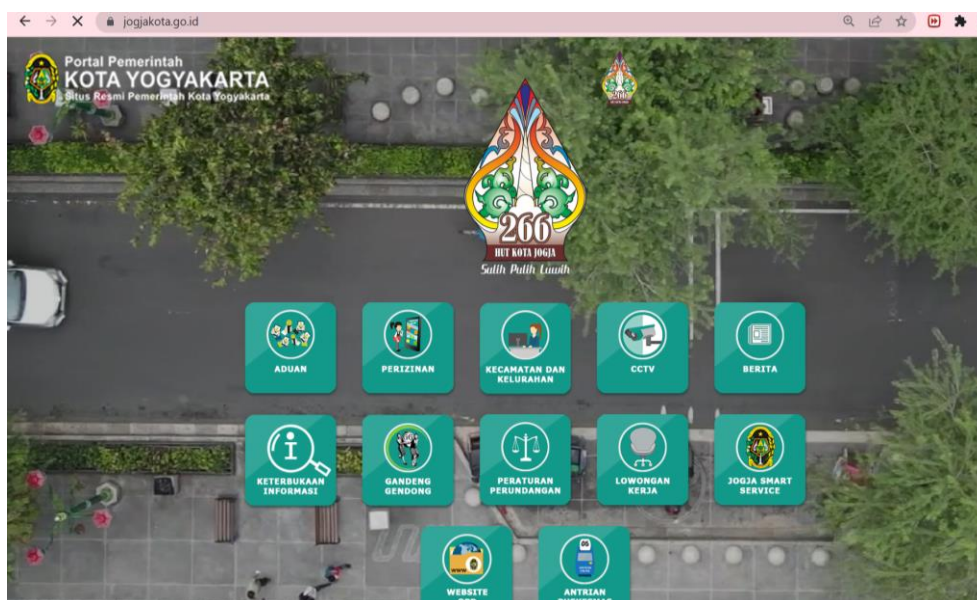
jogjakota.go.id

Portal Pemerintah
KOTA YOGYAKARTA
Situs Resmi Pemerintah Kota Yogyakarta

266
HUT KOTA JOGJA
Salih Pulih Luwih

ADUAN

PERIZINAN

KECAMATAN DAN KELURAHAN

CCTV

BERITA

KETERBUKAAN INFORMASI

GANDENG GENDONG

PERATURAN PERUNDANGAN

LOWONGAN KERJA

JOGJA SMART SERVICE

WEBSITE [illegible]

ANTRIAN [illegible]